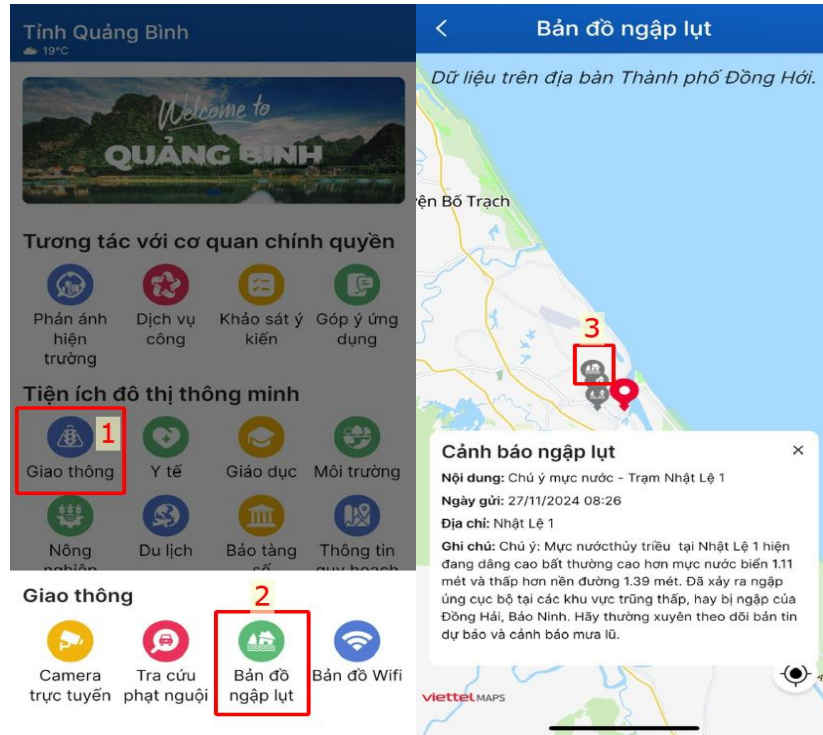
Tỉnh Quảng Bình
19°C

Welcome to
QUẢNG BÌNH

Tương tác với cơ quan chính quyền

Phản ánh hiện trường
Dịch vụ công
Khảo sát ý kiến
Góp ý ứng dụng

Tiện ích đô thị thông minh

1
Giao thông
Y tế
Giáo dục
Môi trường
Nông nghiệp
Du lịch
Bảo tàng số
Thông tin quy hoạch

Giao thông
2
Camera trực tuyến
Tra cứu phạt nguội
Bản đồ ngập lụt
Bản đồ Wifi

<
Bản đồ ngập lụt
Dữ liệu trên địa bàn Thành phố Đồng Hới.

ện Bố Trạch
3

Cảnh báo ngập lụt
×
Nội dung: Chú ý mực nước - Trạm Nhật Lệ 1
Ngày gửi: 27/11/2024 08:26
Địa chỉ: Nhật Lệ 1
Ghi chú: Chú ý: Mực nướcthủy triều tại Nhật Lệ 1 hiện đang dâng cao bất thường cao hơn mực nước biển 1.11 mét và thấp hơn nền đường 1.39 mét. Đã xảy ra ngập úng cục bộ tại các khu vực trũng thấp, hay bị ngập của Đồng Hải, Bảo Ninh. Hãy thường xuyên theo dõi bản tin dự báo và cảnh báo mưa lũ.

viettel MAPS